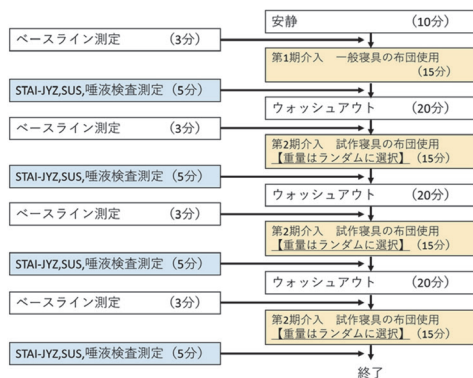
安静　（10分）

ベースライン測定　（3分）

第1期介入　一般寝具の布団使用　（15分）

STAI-JYZ,SUS,唾液検査測定（5分）

ウォッシュアウト　（20分）

ベースライン測定　（3分）

第2期介入　試作寝具の布団使用
【重量はランダムに選択】（15分）

STAI-JYZ,SUS,唾液検査測定（5分）

ウォッシュアウト　（20分）

ベースライン測定　（3分）

第2期介入　試作寝具の布団使用
【重量はランダムに選択】（15分）

STAI-JYZ,SUS,唾液検査測定（5分）

ウォッシュアウト　（20分）

ベースライン測定　（3分）

第2期介入　試作寝具の布団使用
【重量はランダムに選択】（15分）

STAI-JYZ,SUS,唾液検査測定（5分）

終了